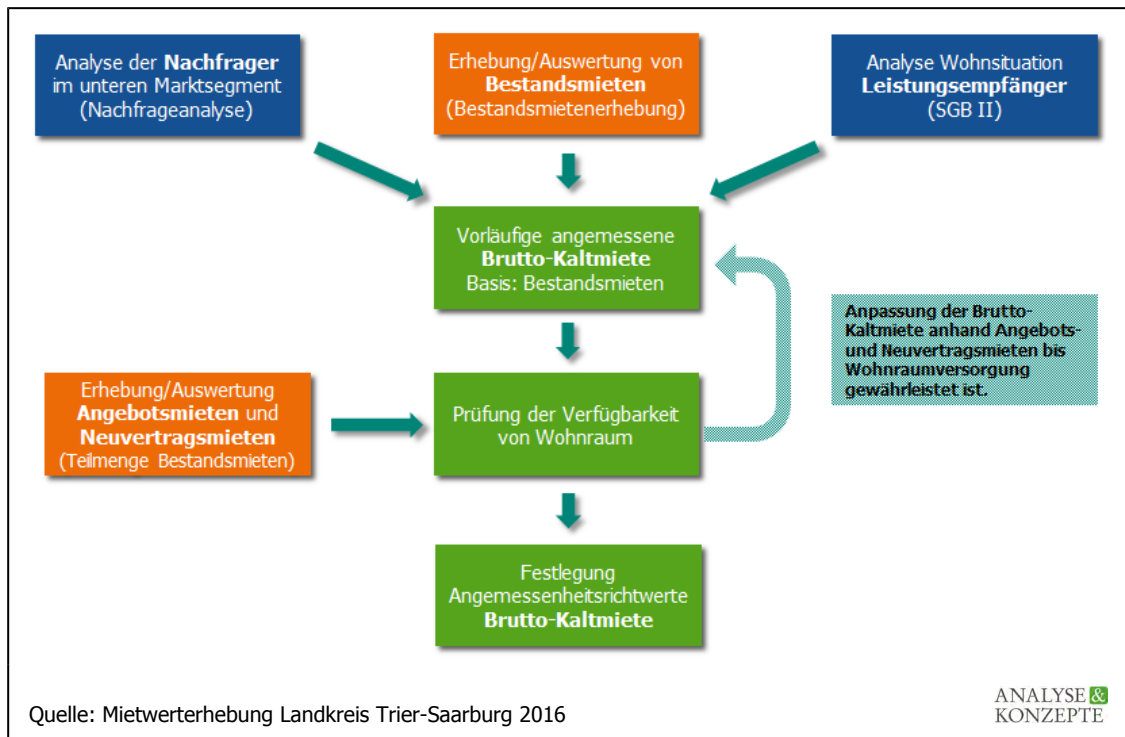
Analyse der **Nachfrager** im unteren Marktsegment (Nachfrageanalyse)

Erhebung/Auswertung von **Bestandsmieten** (Bestandsmietenerhebung)

Analyse Wohnsituation **Leistungsempfänger** (SGB II)

Vorläufige angemessene **Brutto-Kaltmiete** Basis: Bestandsmieten

Anpassung der Brutto-Kaltmiete anhand Angebots- und Neuvertragsmieten bis Wohnraumversorgung gewährleistet ist.

Erhebung/Auswertung **Angebotsmieten** und **Neuvertragsmieten** (Teilmenge Bestandsmieten)

Prüfung der Verfügbarkeit von Wohnraum

Festlegung Angemessenheitsrichtwerte **Brutto-Kaltmiete**

Quelle: Mietwerterhebung Landkreis Trier-Saarburg 2016

ANALYSE & KONZEPTE